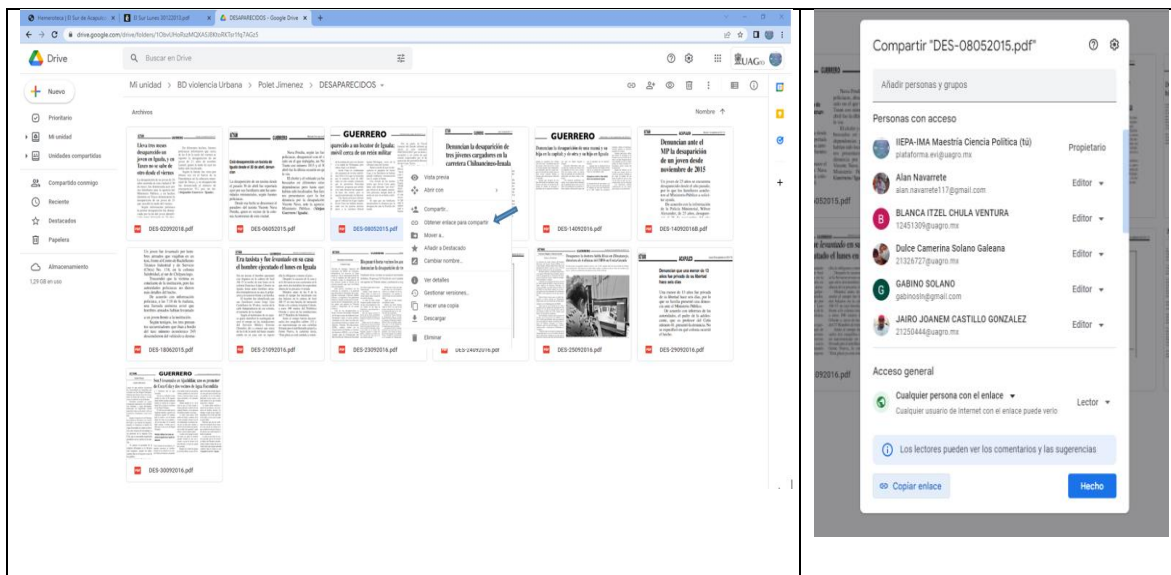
Hemeroteca | El Sur de Acapulco | El Sur Lunes 30122013.pdf | DESAPARECIDOS - Google Drive

drive.google.com/drive/folders/1Obv...

Drive

Buscar en Drive

UAGro

Nuevo

Prioritario

Mi unidad

Unidades compartidas

Compartido conmigo

Reciente

Destacados

Papelera

Almacenamiento

1,29 GB en uso

Mi unidad > BD violencia Urbana > Polet Jimenez > DESAPARECIDOS

Archivos

Nombre ↑

Lleva tres meses desaparecido un joven en Iguala

GUERRERO

Denuncian la desaparición de tres jóvenes cargadores en la carretera Chilpancingo-Iguala

GUERRERO

Denuncian ante el MP la desaparición de un joven desde noviembre de 2015

DES-02092018.pdf

DES-06052015.pdf

DES-08052015.pdf

DES-14092016.pdf

DES-14092016B.pdf

Era taxista y fue levantado en su casa el hombre ejecutado el lunes en Iguala

GUERRERO

DES-18062015.pdf

DES-21092016.pdf

DES-23092016.pdf

DES-24092016.pdf

DES-25092016.pdf

DES-26092016.pdf

GUERRERO

DES-30092016.pdf

Vista previa

Abrir con

Compartir

Obtener enlace para compartir

Mover a...

Añadir a Destacado

Cambiar nombre...

Ver detalles

Gestionar versiones...

Hacer una copia

Descargar

Eliminar

Compartir "DES-08052015.pdf"

Añadir personas y grupos

Personas con acceso

IIEPA-IMA Maestría Ciencia Política (tú)
plataforma.evi@uagro.mx
Propietario

Alan Navarrete
alan.navarrete117@gmail.com
Editor

BLANCA ITZEL CHULA VENTURA
12451309@uagro.mx
Editor

Dulce Camerina Solano Galeana
21326727@uagro.mx
Editor

GABINO SOLANO
gabinosln@gmail.com
Editor

JAIRO JOANEM CASTILLO GONZALEZ
21250444@uagro.mx
Editor

Acceso general

Cualquier persona con el enlace
Cualquier usuario de Internet con el enlace puede verlo
Lector

Los lectores pueden ver los comentarios y las sugerencias

Copiar enlace

Hecho